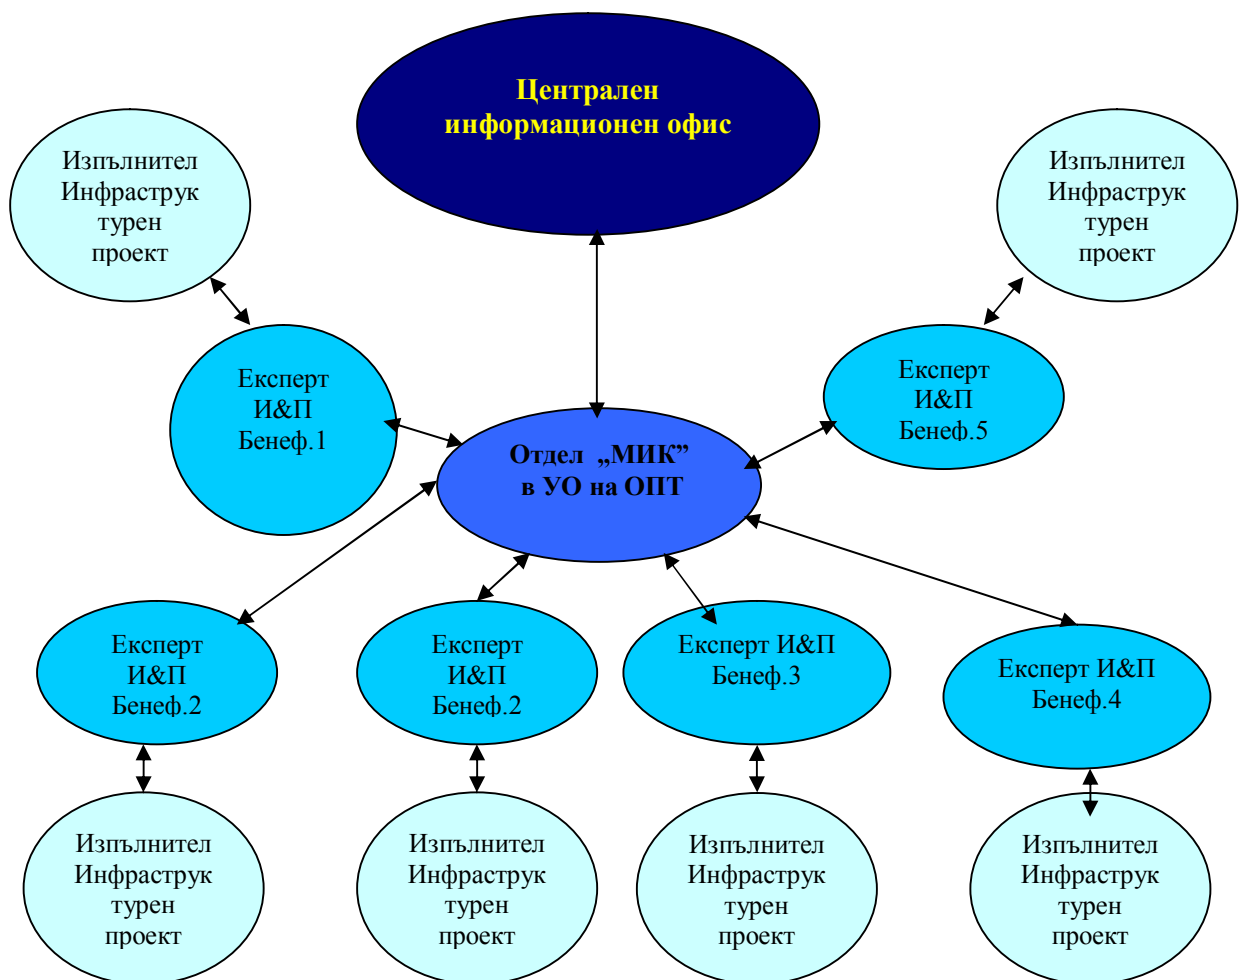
Централен информационен офис

Изпълнител Инфраструк турен проект

Изпълнител Инфраструк турен проект

Експерт И&П Бенеф.1

Експерт И&П Бенеф.5

Отдел „МИК” в УО на ОПТ

Експерт И&П Бенеф.2

Експерт И&П Бенеф.2

Експерт И&П Бенеф.3

Експерт И&П Бенеф.4

Изпълнител Инфраструк турен проект

Изпълнител Инфраструк турен проект

Изпълнител Инфраструк турен проект

Изпълнител Инфраструк турен проект